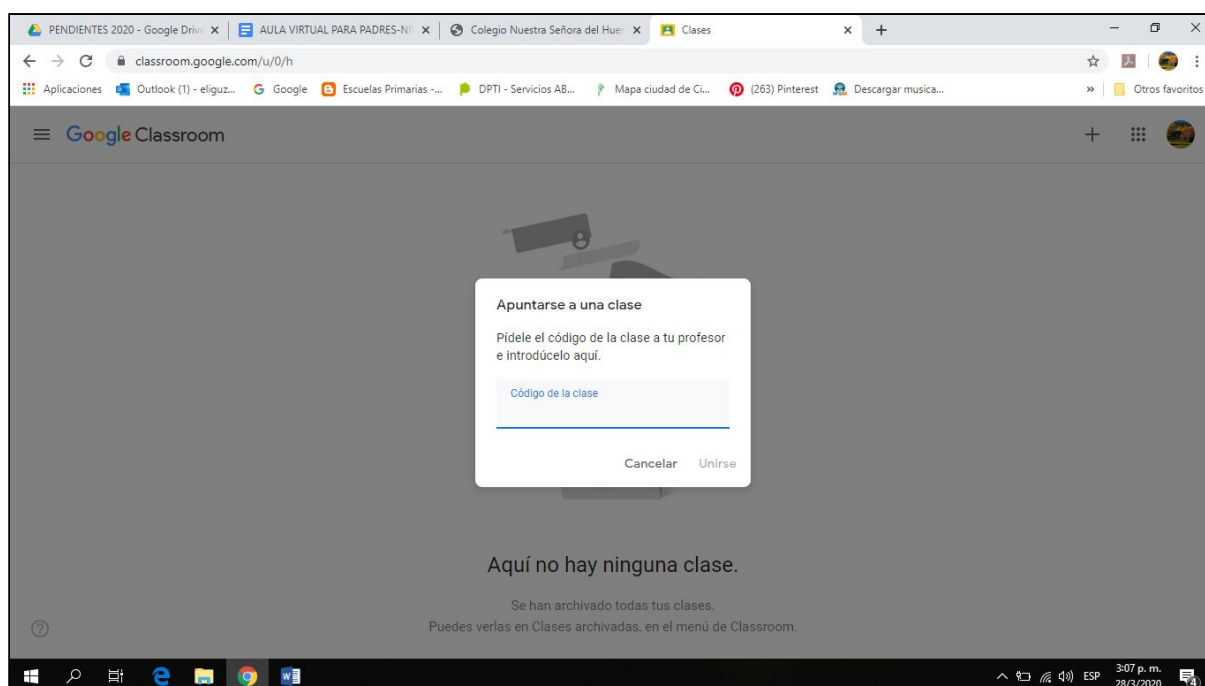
PENDIENTES 2020 - Google Drive × | AULA VIRTUAL PARA PADRES-NI × | Colegio Nuestra Señora del Huer × | Clases × +

classroom.google.com/u/0/h

Aplicaciones | Outlook (1) - eliguz... | Google | Escuelas Primarias -... | DPTI - Servicios AB... | Mapa ciudad de Ci... | (263) Pinterest | Descargar musica... | » | Otros favoritos

Google Classroom

Apuntarse a una clase

Pídele el código de la clase a tu profesor e introdúcelo aquí.

Código de la clase

Cancelar Unirse

Aquí no hay ninguna clase.

Se han archivado todas tus clases.
Puedes verlas en Clases archivadas, en el menú de Classroom.

ESP 3:07 p. m. 28/3/2020 4